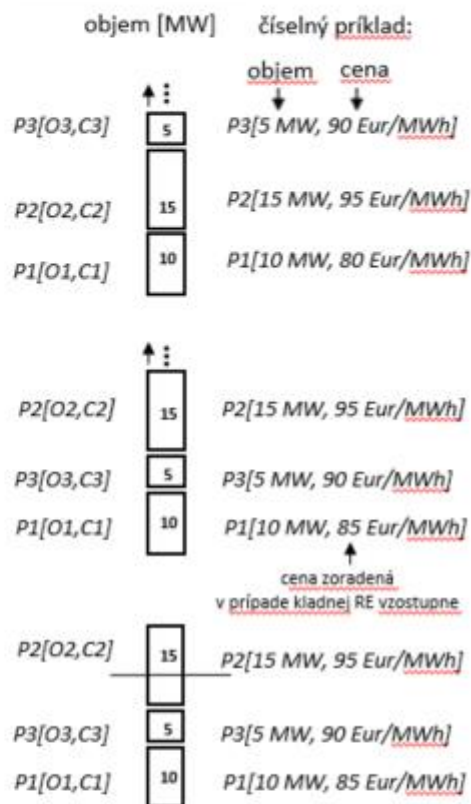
objem [MW] číselný príklad:

objem cena

P3[O3,C3] 5 P3[5 MW, 90 Eur/MWh]

P2[O2,C2] 15 P2[15 MW, 95 Eur/MWh]

P1[O1,C1] 10 P1[10 MW, 80 Eur/MWh]

P2[O2,C2] 15 P2[15 MW, 95 Eur/MWh]

P3[O3,C3] 5 P3[5 MW, 90 Eur/MWh]

P1[O1,C1] 10 P1[10 MW, 85 Eur/MWh]

cena zoradená
v prípade kladnej RE vzostupne

P2[O2,C2] 15 P2[15 MW, 95 Eur/MWh]

P3[O3,C3] 5 P3[5 MW, 90 Eur/MWh]

P1[O1,C1] 10 P1[10 MW, 85 Eur/MWh]